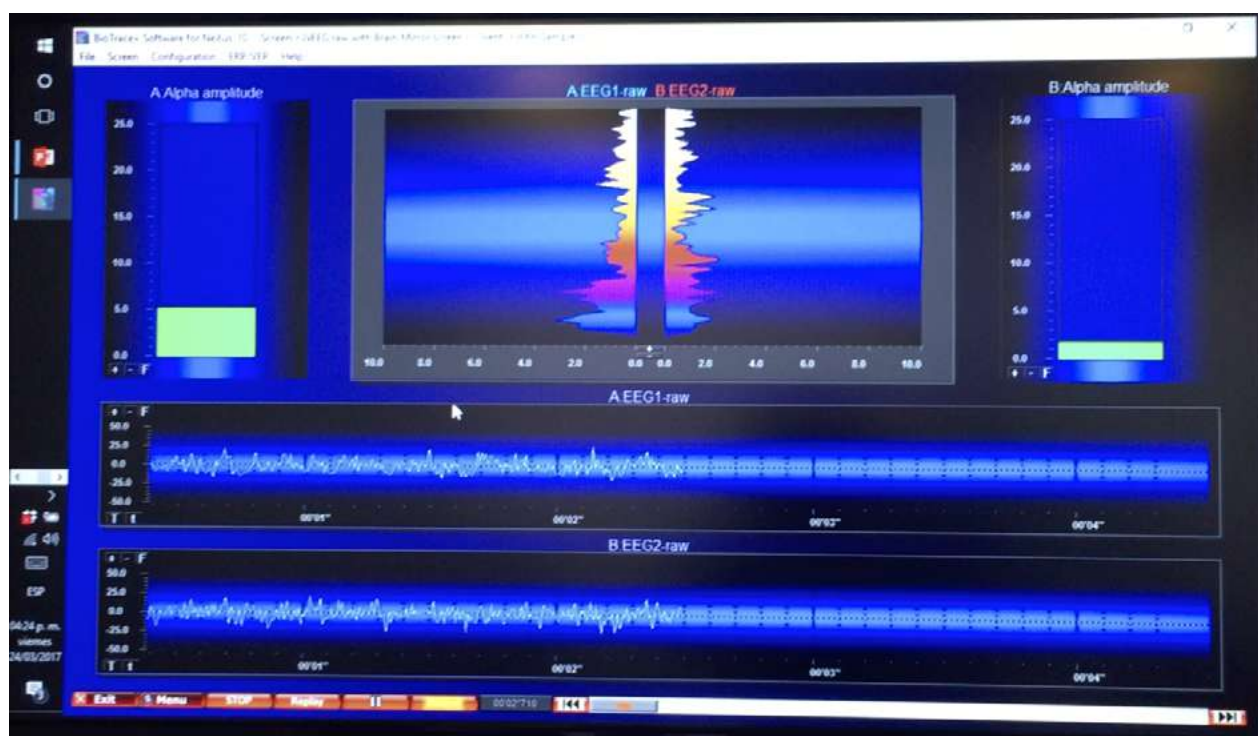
BioTrace+ Software for Nexus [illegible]

File Screen Configuration ERP/VEP Help

A Alpha amplitude

25.0
20.0
15.0
10.0
5.0
0.0

+ - F

A EEG1-raw B EEG2-raw

10.0 8.0 6.0 4.0 2.0 0.0 0.0 2.0 4.0 6.0 8.0 10.0

B Alpha amplitude

25.0
20.0
15.0
10.0
5.0
0.0

+ - F

A EEG1-raw

+ - F
50.0
25.0
0.0
-25.0
-50.0

00'01" 00'02" 00'03" 00'04"

B EEG2-raw

+ - F
50.0
25.0
0.0
-25.0
-50.0

00'01" 00'02" 00'03" 00'04"

Exit Menu STOP Replay II 00:02'710

ESP
04:24 p.m.
viernes
24/03/2017